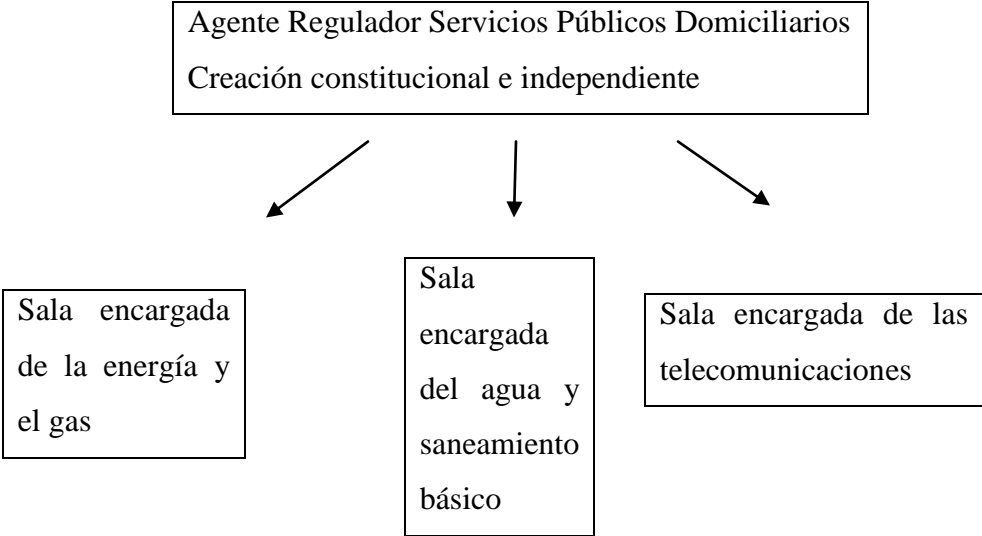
Agente Regulador Servicios Públicos Domiciliarios
Creación constitucional e independiente

Sala encargada de la energía y el gas

Sala encargada del agua y saneamiento básico

Sala encargada de las telecomunicaciones